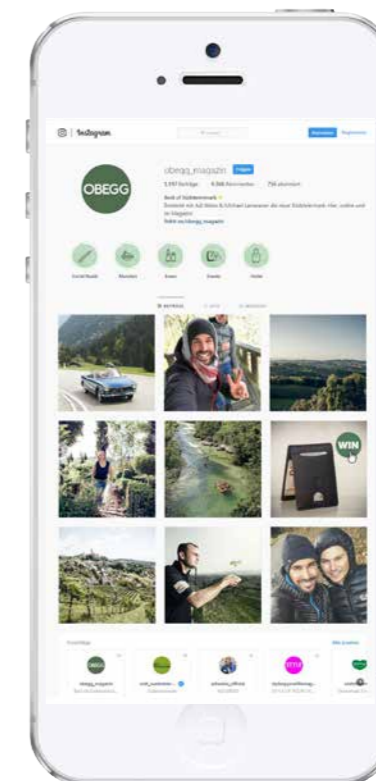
Instagram

Anmelden Registrieren

OBEGG

obegg_magazin Folgen

1.197 Beiträge 6.566 Abonnenten 756 abonniert

Best of Südsteiermark
Entdecke mit mir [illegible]
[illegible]

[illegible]

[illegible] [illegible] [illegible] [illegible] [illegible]

BEITRÄGE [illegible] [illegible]

WIN

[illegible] Alle ansehen

obegg_magazin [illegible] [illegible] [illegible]